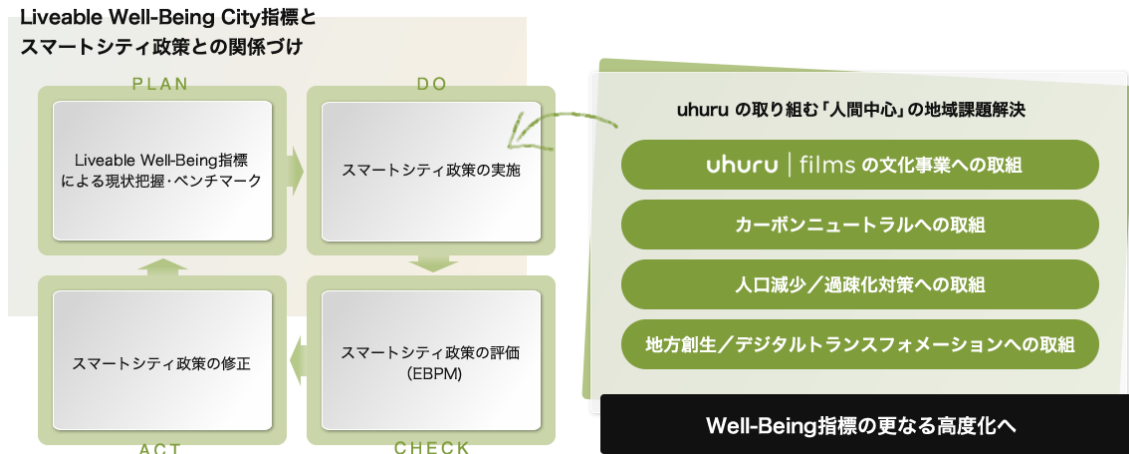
Liveable Well-Being City指標とスマートシティ政策との関係づけ

PLAN

Liveable Well-Being指標による現状把握・ベンチマーク

DO

スマートシティ政策の実施

スマートシティ政策の修正

ACT

スマートシティ政策の評価(EBPM)

CHECK

uhuru の取り組む「人間中心」の地域課題解決

uhuru | films の文化事業への取組

カーボンニュートラルへの取組

人口減少／過疎化対策への取組

地方創生／デジタルトランスフォメーションへの取組

Well-Being指標の更なる高度化へ